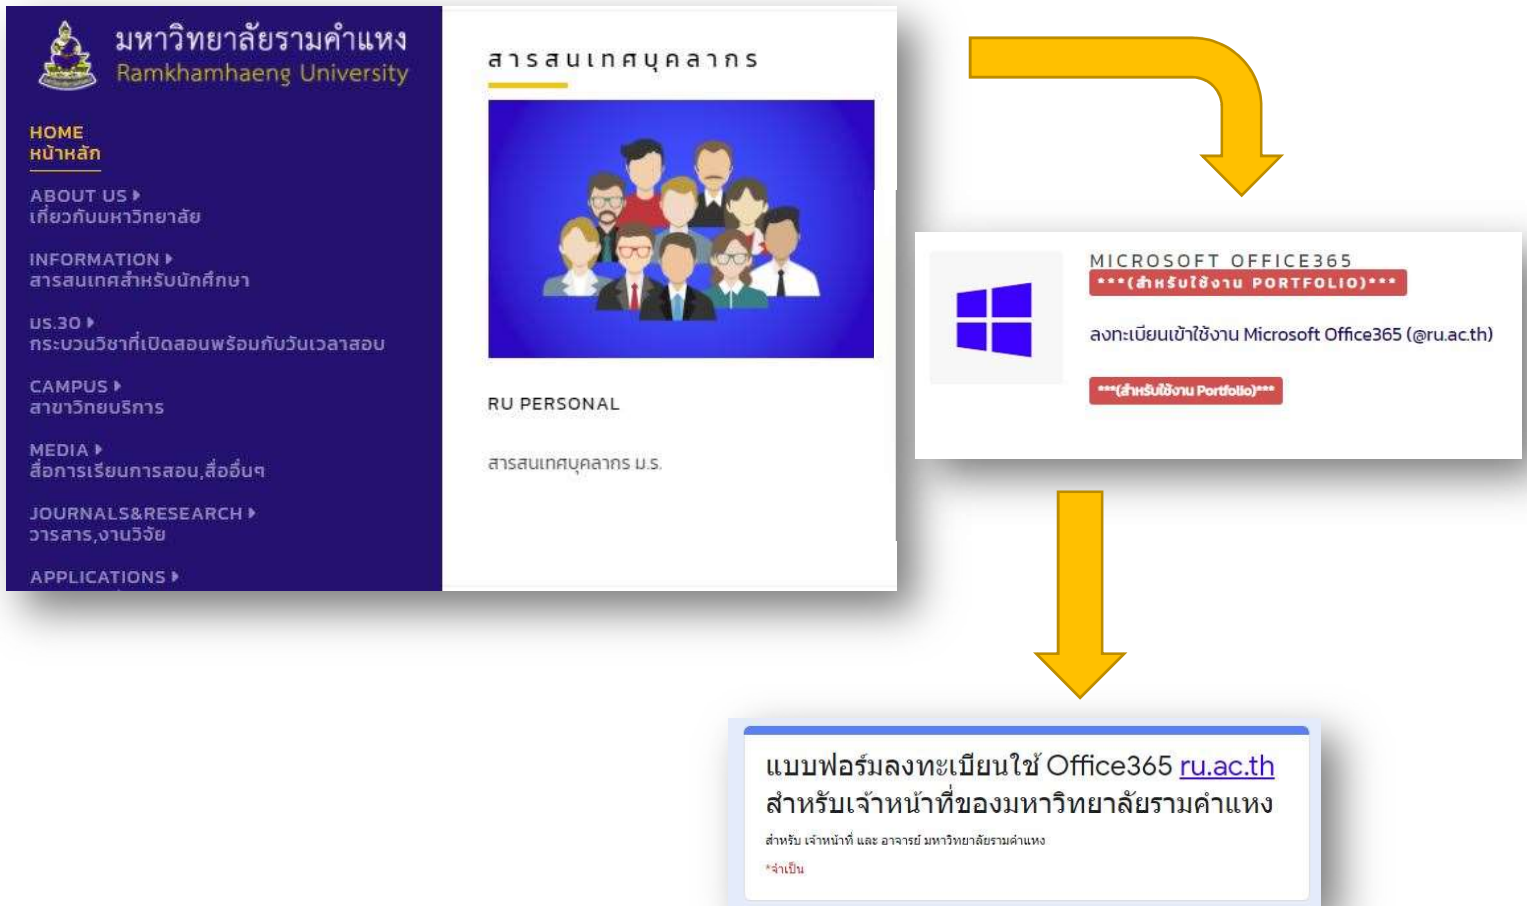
มหาวิทยาลัยรามคำแหง
Ramkhamhaeng University

HOME
หน้าหลัก

ABOUT US
เกี่ยวกับมหาวิทยาลัย

INFORMATION
สารสนเทศสำหรับนักศึกษา

บร.30
กระบวนวิชาที่เปิดสอนพร้อมกับวันเวลาสอบ

CAMPUS
สาขาวิทยบริการ

MEDIA
สื่อการเรียนการสอน,สื่ออื่นๆ

JOURNALS&RESEARCH
วารสาร,งานวิจัย

APPLICATIONS

สารสนเทศบุคลากร

RU PERSONAL

สารสนเทศบุคลากร ม.ร.

MICROSOFT OFFICE365
***(สำหรับใช้งาน PORTFOLIO)***

ลงทะเบียนเข้าใช้งาน Microsoft Office365 (@ru.ac.th)

***(สำหรับใช้งาน Portfolio)***

แบบฟอร์มลงทะเบียนใช้ Office365 ru.ac.th สำหรับเจ้าหน้าที่ของมหาวิทยาลัยรามคำแหง

สำหรับ เจ้าหน้าที่ และ อาจารย์ มหาวิทยาลัยรามคำแหง

*จำเป็น